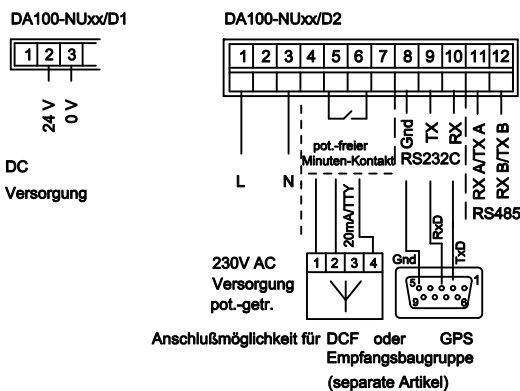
DA100-NUxx/D1

| 1 | 2 | 3 |
|---|---|---|

24 V
0 V

DC
Versorgung

DA100-NUxx/D2

| 1 | 2 | 3 | 4 | 5 | 6 | 7 | 8 | 9 | 10 | 11 | 12 |
|---|---|---|---|---|---|---|---|---|---|---|---|

L
N

pot.-freier
Minuten-Kontakt

Gnd
TX
RX
RS232C

RX A/TX A
RX B/TX B
RS485

20mA/TTY

| 1 | 2 | 3 | 4 |
|---|---|---|---|

Gnd
RxD
TxD
5
1
9
6

230V AC
Versorgung
pot.-getr.

Anschlußmöglichkeit für DCF oder GPS
Empfangsbaugruppe
(separate Artikel)